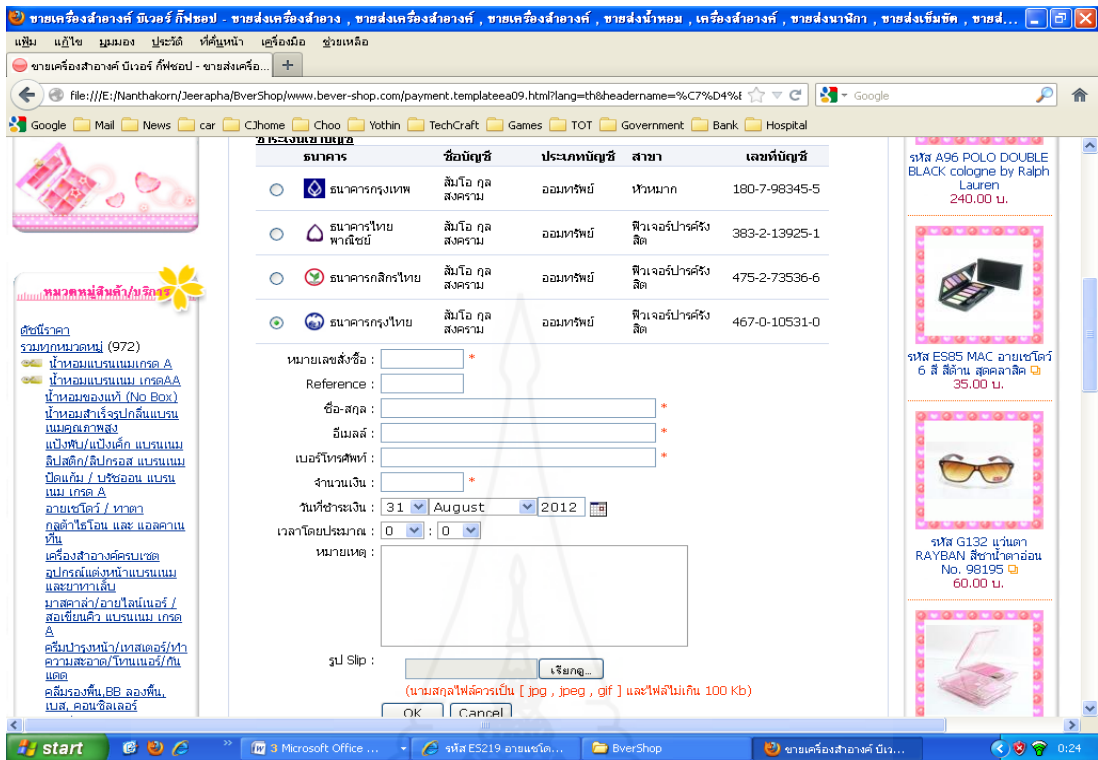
ขายเครื่องสำอางค์ บีเวอร์ กิ๊ฟชอป - ขายส่งเครื่องสำอาง , ขายส่งเครื่องสำอางค์ , ขายเครื่องสำอางค์ , ขายส่งน้ำหอม , เครื่องสำอางค์ , ขายส่งนาฬิกา , ขายส่งเข็มขัด , ขายส่...

แฟ้ม แก้ไข มุมมอง ประวัติ ที่คั่นหน้า เครื่องมือ ช่วยเหลือ

ขายเครื่องสำอางค์ บีเวอร์ กิ๊ฟชอป - ขายส่งเครื่อ... +

file:///E:/Nanthakorn/Jeerapha/BverShop/www.bever-shop.com/payment.templateea09.html?lang=th&headername=%C7%D4%E

Google

Google Mail News car CJhome Choo Yothin TechCraft Games TOT Government Bank Hospital

หมวดหมู่สินค้า/บริการ

ดัชนีราคา
รวมทุกหมวดหมู่ (972)
น้ำหอมแบรนแนมเกรด A
น้ำหอมแบรนเนม เกรดAA
น้ำหอมของแท้ (No Box)
น้ำหอมสำเร็จรูปกลิ่นแบรนเนมคุณภาพสูง
แป้งพัฟ/แป้งเค้ก แบรนเนม
ลิปสติก/ลิปกรอส แบรนเนม
ปัดแก้ม / บรัชออน แบรนเนม เกรด A
อายแชโดว์ / ทาตา
กลูต้าไธโอน และ แอลคาเนทีน
เครื่องสำอางค์ครบเซต
อุปกรณ์แต่งหน้าแบรนเนมและยาทาเล็บ
มาสคาล่า/อายไลน์เนอร์ / สอเขียนคิ้ว แบรนเนม เกรด A
ครีมบำรุงหน้า/เทสเตอร์/ทำความสะอาด/โทนเนอร์/กันแดด
ครีมรองพื้น,BB ลองพื้น, เบส, คอนซิลเลอร์

ชำระเงินเข้าบัญชี

| | ธนาคาร | ชื่อบัญชี | ประเภทบัญชี | สาขา | เลขที่บัญชี |
|---|---|---|---|---|---|
| ○ | ธนาคารกรุงเทพ | สัมโอ กุล สงคราม | ออมทรัพย์ | หัวหมาก | 180-7-98345-5 |
| ○ | ธนาคารไทยพาณิชย์ | สัมโอ กุล สงคราม | ออมทรัพย์ | ฟิวเจอร์ปาร์ครังสิต | 383-2-13925-1 |
| ○ | ธนาคารกสิกรไทย | สัมโอ กุล สงคราม | ออมทรัพย์ | ฟิวเจอร์ปาร์ครังสิต | 475-2-73536-6 |
| ◉ | ธนาคารกรุงไทย | สัมโอ กุล สงคราม | ออมทรัพย์ | ฟิวเจอร์ปาร์ครังสิต | 467-0-10531-0 |

หมายเลขสั่งซื้อ : *
Reference :
ชื่อ-สกุล : *
อีเมลล์ : *
เบอร์โทรศัพท์ : *
จำนวนเงิน : *
วันที่ชำระเงิน : 31 August 2012
เวลาโดยประมาณ : 0 : 0
หมายเหตุ :
รูป Slip : เรียกดู...
(นามสกุลไฟล์ควรเป็น [ jpg , jpeg , gif ] และไฟล์ไม่เกิน 100 Kb)
OK Cancel

รหัส A96 POLO DOUBLE BLACK cologne by Ralph Lauren
240.00 บ.

รหัส ES85 MAC อายแชโดว์ 6 สี สีด้าน สุดคลาสิค
35.00 บ.

รหัส G132 แว่นตา RAYBAN สีชาน้ำตาอ่อน No. 98195
60.00 บ.

start
3 Microsoft Office ...
รหัส ES219 อายแชโด...
BverShop
ขายเครื่องสำอางค์ บีเว...
0:24